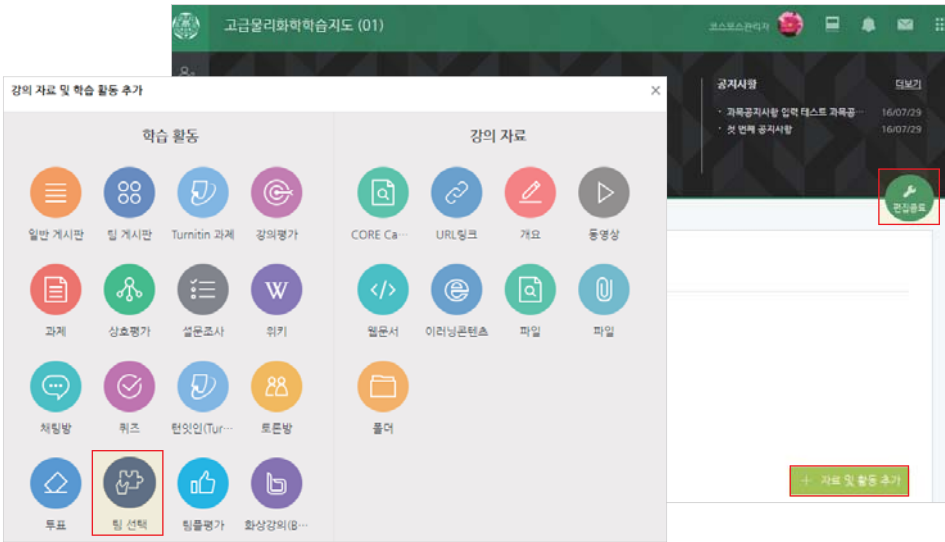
고급물리화학학습지도 (01)

코스모스관리자

공지사항

더보기

· 과목공지사항 입력 테스트 과목공··· 16/07/29

· 첫 번째 공지사항 16/07/29

편집종료

강의 자료 및 학습 활동 추가

×

학습 활동

일반 게시판

팀 게시판

Turnitin 과제

강의평가

과제

상호평가

설문조사

위키

채팅방

퀴즈

턴잇인(Tur···

토론방

투표

팀 선택

팀플평가

화상강의(B···

강의 자료

CORE Ca···

URL링크

개요

동영상

웹문서

이러닝콘텐츠

파일

파일

폴더

+ 자료 및 활동 추가